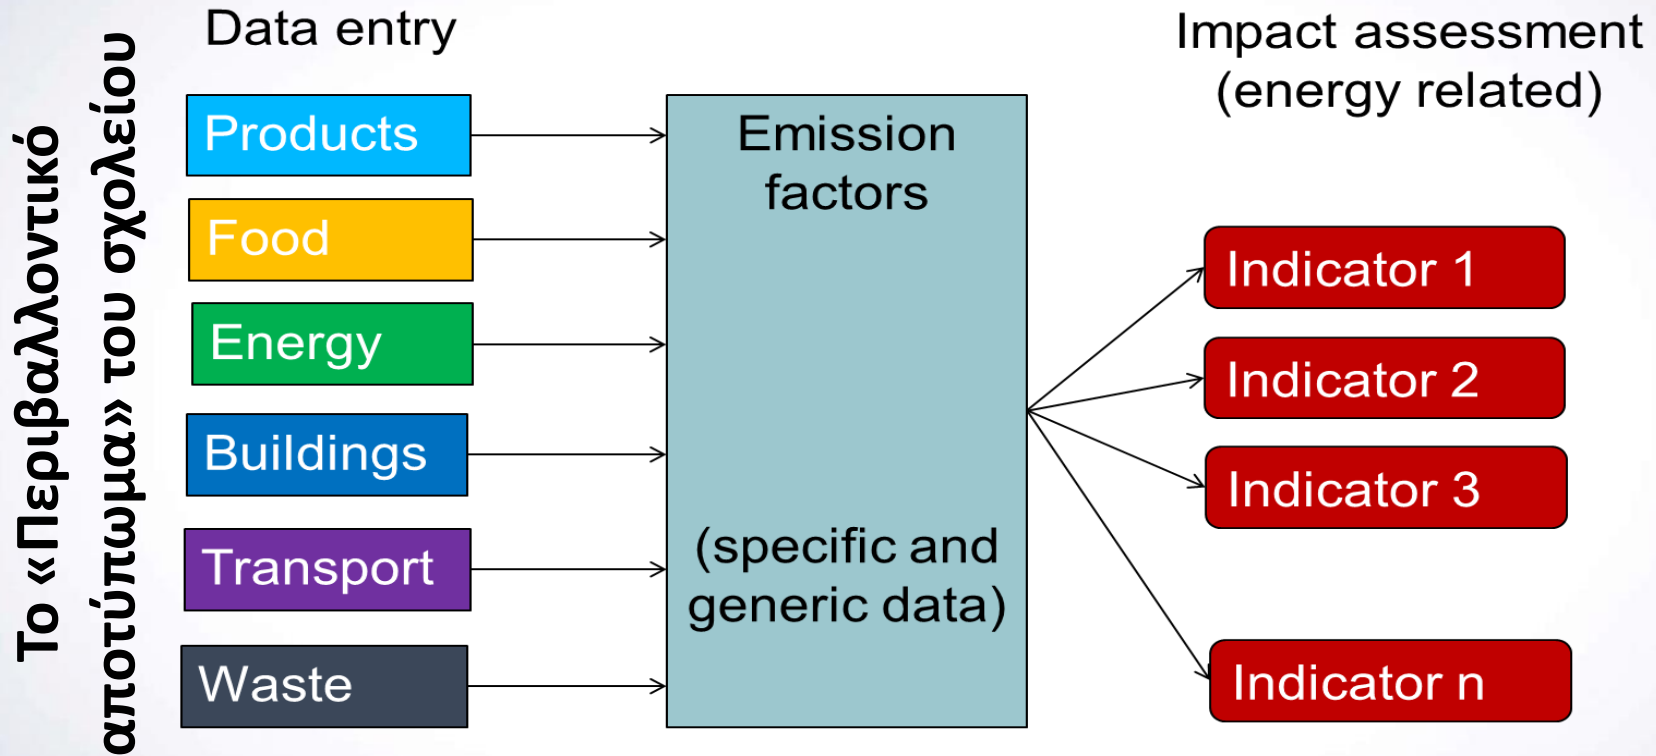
Το «Περιβαλλοντικό αποτύπωμα» του σχολείου

Data entry

Products

Food

Energy

Buildings

Transport

Waste

Emission factors

(specific and generic data)

Impact assessment (energy related)

Indicator 1

Indicator 2

Indicator 3

Indicator n